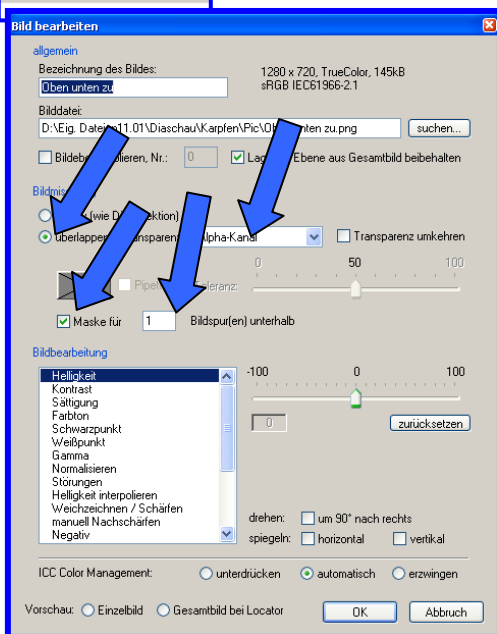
Bild bearbeiten

allgemein

Bezeichnung des Bildes:

Oben unten zu

1280 x 720, TrueColor, 145kB
sRGB IEC61966-2.1

Bilddatei:

D:\Eig. Dateien11.01\Diaschau\Karpfen\Pic\Ob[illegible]nten zu.png

suchen...

Bildeb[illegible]olieren, Nr.: 0

La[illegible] Ebene aus Gesamtbild beibehalten

Bildmi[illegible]

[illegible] (wie D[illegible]ektion)

überlappen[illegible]ransparen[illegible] Alpha-Kanal

Transparenz umkehren

0 50 100

Pipe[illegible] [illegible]leranz:

Maske für 1 Bildspur(en) unterhalb

Bildbearbeitung

Helligkeit
Kontrast
Sättigung
Farbton
Schwarzpunkt
Weißpunkt
Gamma
Normalisieren
Störungen
Helligkeit interpolieren
Weichzeichnen / Schärfen
manuell Nachschärfen
Negativ

-100 0 100

0

zurücksetzen

drehen: um 90° nach rechts

spiegeln: horizontal vertikal

ICC Color Management: unterdrücken automatisch erzwingen

Vorschau: Einzelbild Gesamtbild bei Locator

OK

Abbruch